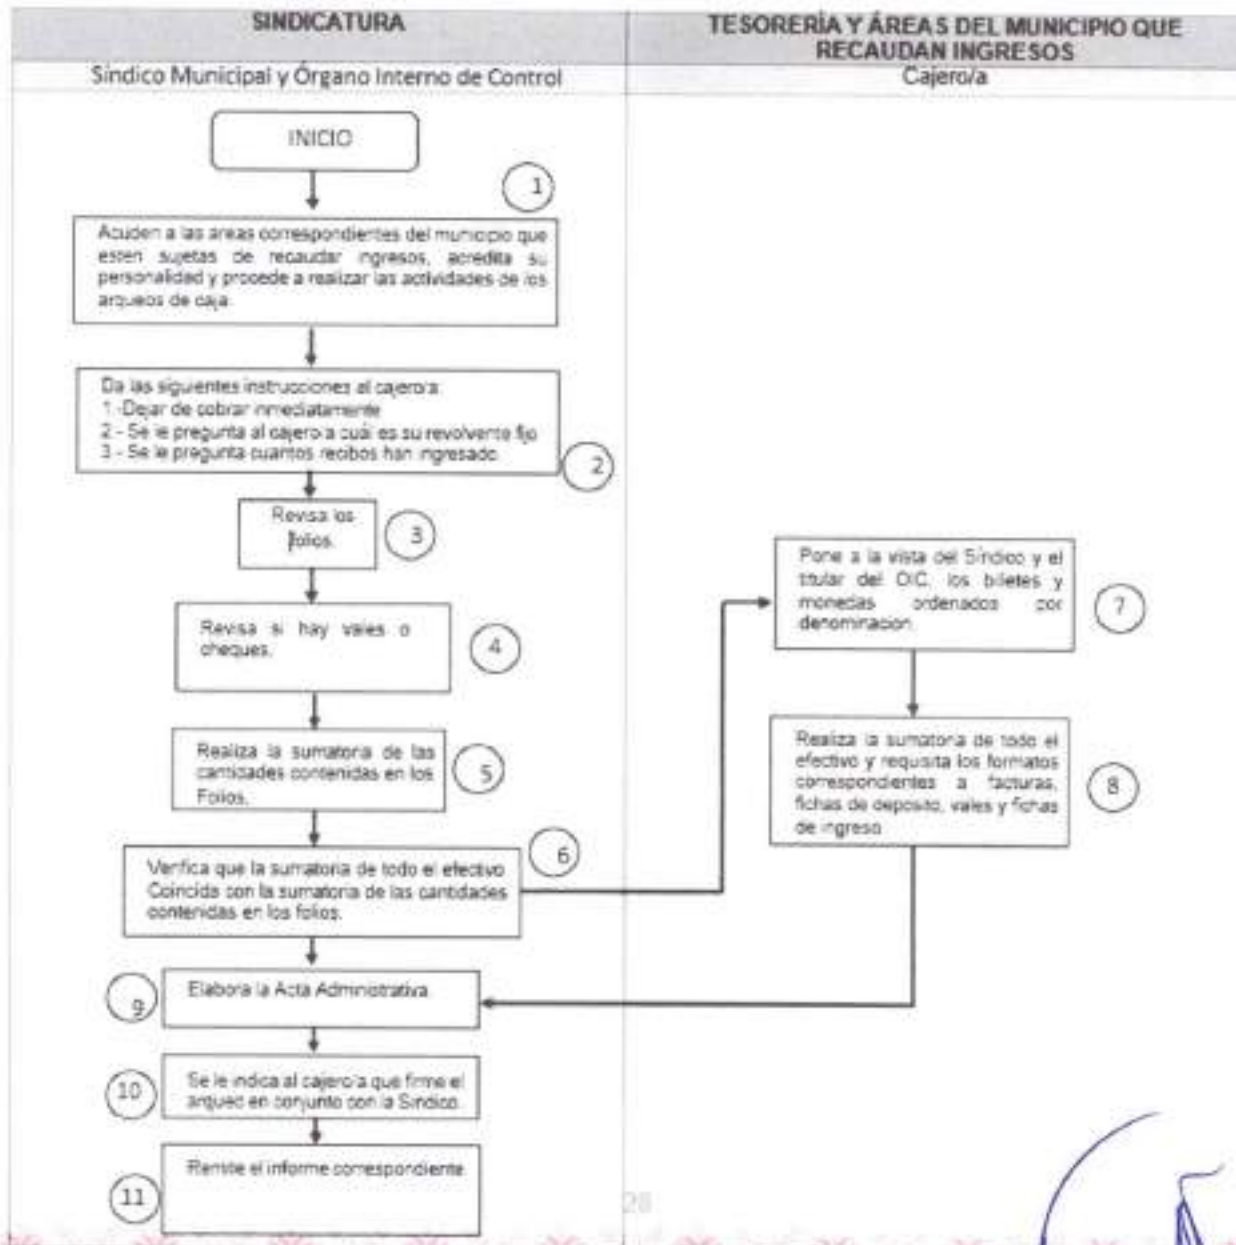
| SINDICATURA | TESORERÍA Y ÁREAS DEL MUNICIPIO QUE RECAUDAN INGRESOS |
|---|---|
| Síndico Municipal y Órgano Interno de Control | Cajero/a |

INICIO

1

Acuden a las areas correspondientes del municipio que esten sujetas de recaudar ingresos, acredita su personalidad y procede a realizar las actividades de los arqueos de caja.

Da las siguientes instrucciones al cajero/a:
1.-Dejar de cobrar inmediatamente
2.- Se le pregunta al cajero/a cuál es su revolvente fijo
3.- Se le pregunta cuantos recibos han ingresado

2

Revisa los folios.

3

Revisa si hay vales o cheques.

4

Realiza la sumatoria de las cantidades contenidas en los Folios.

5

6

Verifica que la sumatoria de todo el efectivo Coincida con la sumatoria de las cantidades contenidas en los folios.

Pone a la vista del Síndico y el titular del OIC, los billetes y monedas ordenados por denominacion.

7

Realiza la sumatoria de todo el efectivo y requisita los formatos correspondientes a facturas, fichas de deposito, vales y fichas de ingreso.

8

9

Elabora la Acta Administrativa

10

Se le indica al cajero/a que firme el arqueo en conjunto con la Síndico.

11

Remite el informe correspondiente

28